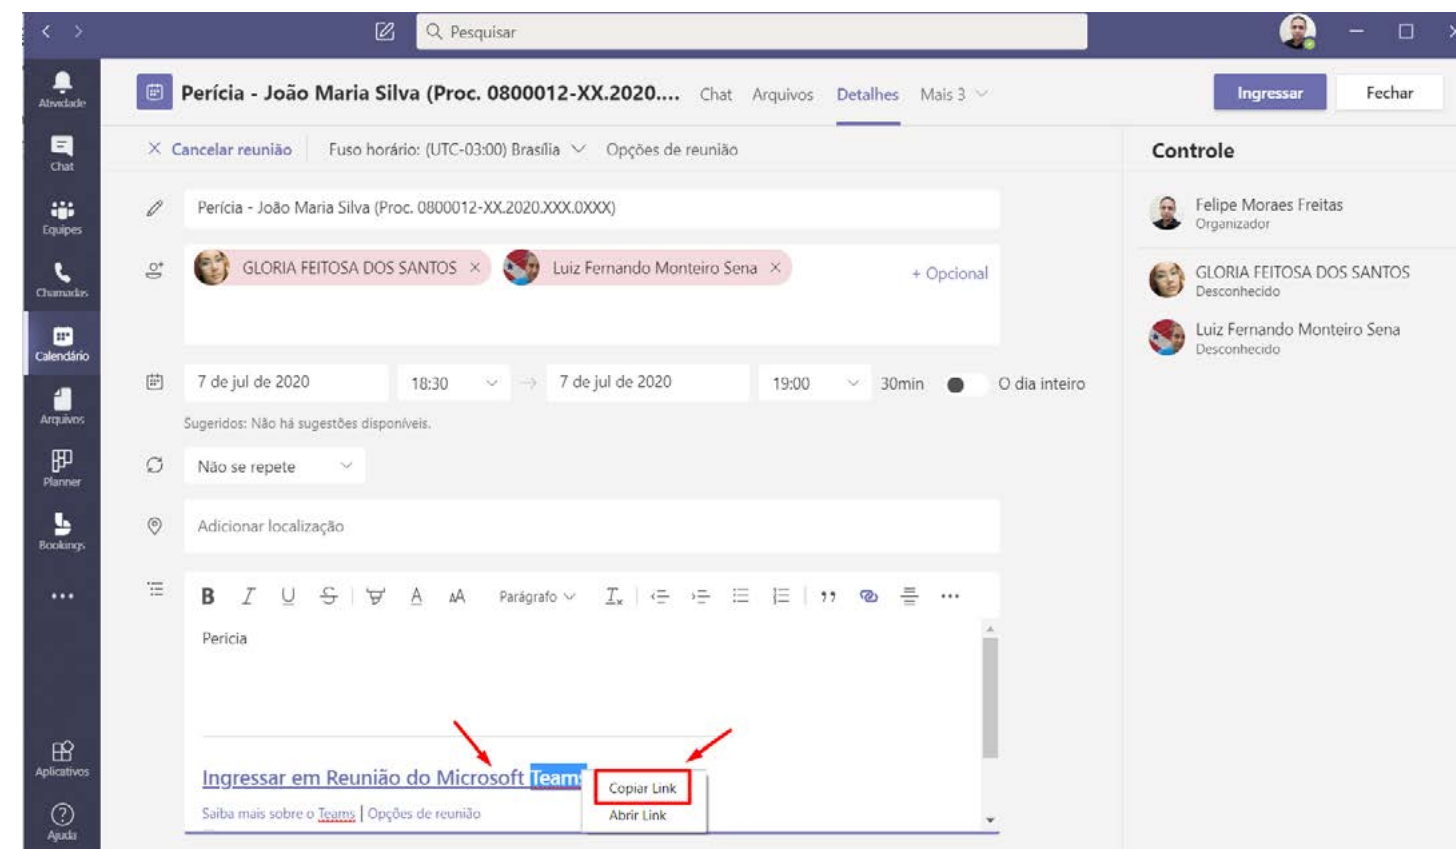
Pesquisar

Atividade
Chat
Equipes
Chamadas
Calendário
Arquivos
Planner
Bookings
...
Aplicativos
Ajuda

Perícia - João Maria Silva (Proc. 0800012-XX.2020.... Chat Arquivos Detalhes Mais 3

Ingressar Fechar

× Cancelar reunião Fuso horário: (UTC-03:00) Brasília Opções de reunião

Perícia - João Maria Silva (Proc. 0800012-XX.2020.XXX.0XXX)

GLORIA FEITOSA DOS SANTOS × Luiz Fernando Monteiro Sena × + Opcional

7 de jul de 2020 18:30 → 7 de jul de 2020 19:00 30min O dia inteiro

Sugeridos: Não há sugestões disponíveis.

Não se repete

Adicionar localização

B I U S A AA Parágrafo $T_x$ ...

Perícia

Ingressar em Reunião do Microsoft Teams

Copiar Link
Abrir Link

Saiba mais sobre o Teams | Opções de reunião

Controle

Felipe Moraes Freitas
Organizador

GLORIA FEITOSA DOS SANTOS
Desconhecido

Luiz Fernando Monteiro Sena
Desconhecido